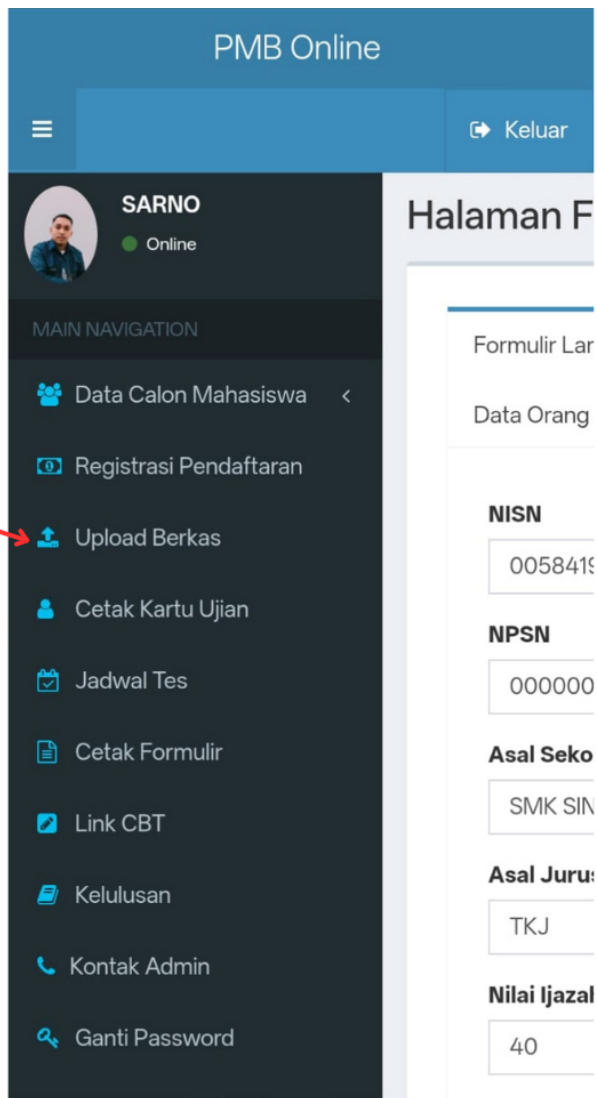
PMB Online

≡

Keluar

SARNO

Online

MAIN NAVIGATION

Data Calon Mahasiswa <

Registrasi Pendaftaran

Upload Berkas

Cetak Kartu Ujian

Jadwal Tes

Cetak Formulir

Link CBT

Kelulusan

Kontak Admin

Ganti Password

Halaman F

Formulir Lar

Data Orang

NISN

005841

NPSN

000000

Asal Seko

SMK SIN

Asal Juru

TKJ

Nilai Ijazal

40